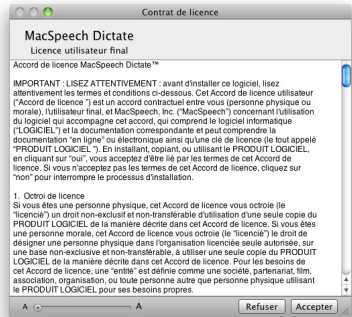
Contrat de licence

MacSpeech Dictate

Licence utilisateur final

Accord de licence MacSpeech Dictate™

IMPORTANT : LISEZ ATTENTIVEMENT : avant d'installer ce logiciel, lisez attentivement les termes et conditions ci-dessous. Cet Accord de licence utilisateur ("Accord de licence ") est un accord contractuel entre vous (une personne physique ou morale), l'utilisateur final, et MacSpeech, Inc. ("MacSpeech") concernant l'utilisation du logiciel qui accompagne cet accord, qui comprend le logiciel informatique ("LOGICIEL") et la documentation correspondante et peut comprendre la documentation "en ligne" ou électronique ainsi qu'une clé de licence (le tout appelé "PRODUIT LOGICIEL "). En installant, copiant, ou utilisant le PRODUIT LOGICIEL, en cliquant sur "oui", vous acceptez d'être lié par les termes de cet Accord de licence. Si vous n'acceptez pas les termes de cet Accord de licence, cliquez sur "non" pour interrompre le processus d'installation.

1. Octroi de licence
Si vous êtes une personne physique, cet Accord de licence vous octroie (le "licencié") un droit non-exclusif et non-transférable d'utilisation d'une seule copie du PRODUIT LOGICIEL de la manière décrite dans cet Accord de licence. Si vous êtes une personne morale, cet Accord de licence vous octroie (le "licencié") le droit de désigner une personne physique dans l'organisation licenciée seule autorisée, sur une base non-exclusive et non-transférable, à utiliser une seule copie du PRODUIT LOGICIEL de la manière décrite dans cet Accord de licence. Pour les besoins de cet Accord de licence, une "entité" est définie comme une société, partenariat, film, association, organisation, ou toute personne autre qu'une personne physique utilisant le PRODUIT LOGICIEL pour ses besoins propres.

A A

Refuser Accepter